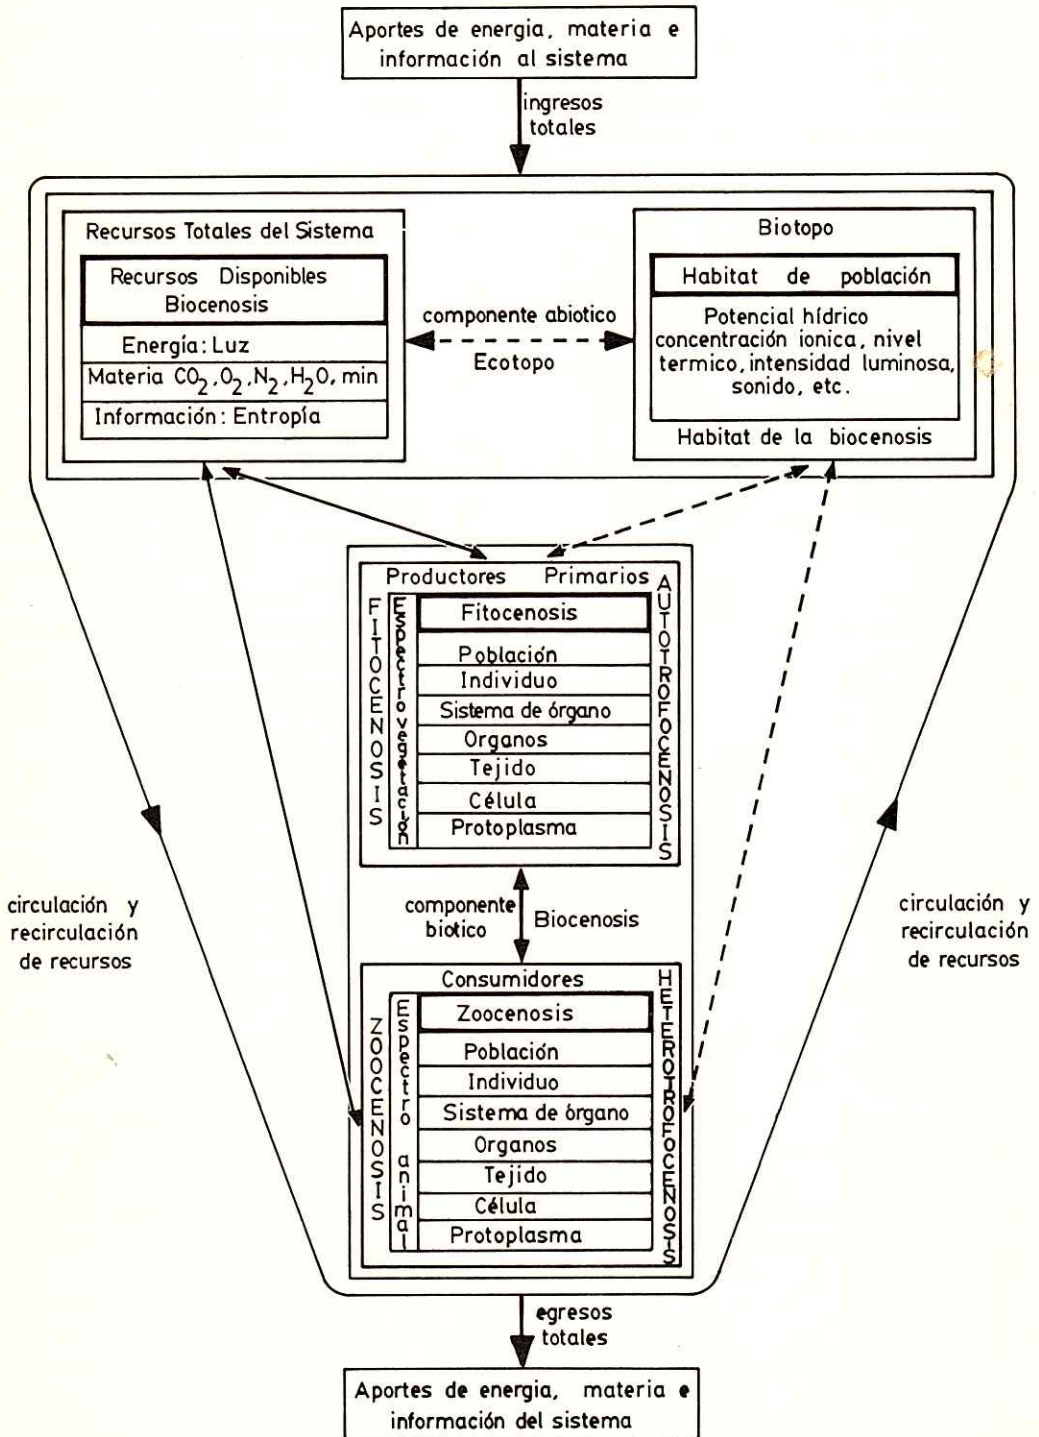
Aportes de energia, materia e información al sistema

ingresos totales

Recursos Totales del Sistema

Recursos Disponibles Biocenosis

Energía: Luz

Materia $CO_2$, $O_2$, $N_2$, $H_2O$, min

Información: Entropía

componente abiotico

Ecotopo

Biotopo

Habitat de población

Potencial hídrico concentración ionica, nivel termico, intensidad luminosa, sonido, etc.

Habitat de la biocenosis

Productores Primarios

FITOCENOSIS

Espectro vegetación

AUTOTROFOCENOSIS

Fitocenosis

Población

Individuo

Sistema de órgano

Organos

Tejido

Célula

Protoplasma

componente biotico

Biocenosis

circulación y recirculación de recursos

circulación y recirculación de recursos

Consumidores

ZOOCENOSIS

Espectro animal

HETEROTROFOCENOSIS

Zoocenosis

Población

Individuo

Sistema de órgano

Organos

Tejido

Célula

Protoplasma

egresos totales

Aportes de energia, materia e información del sistema